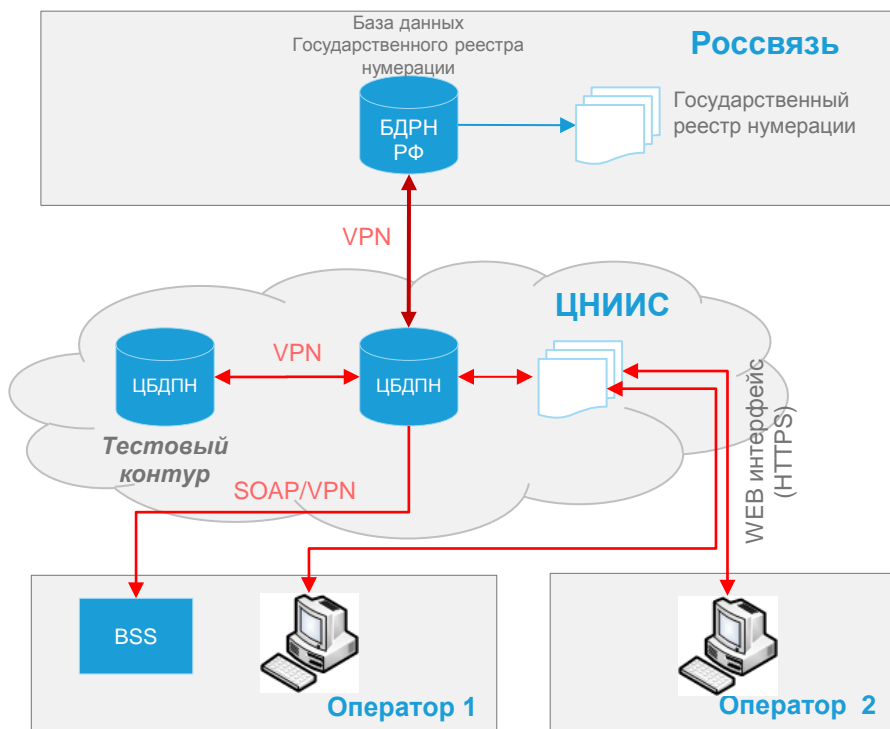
База данных Государственного реестра нумерации

Россвязь

БДРН РФ

Государственный реестр нумерации

VPN

ЦНИИС

VPN

ЦБДПН

ЦБДПН

WEB интерфейс (HTTPS)

Тестовый контур

SOAP/VPN

BSS

Оператор 1

Оператор 2